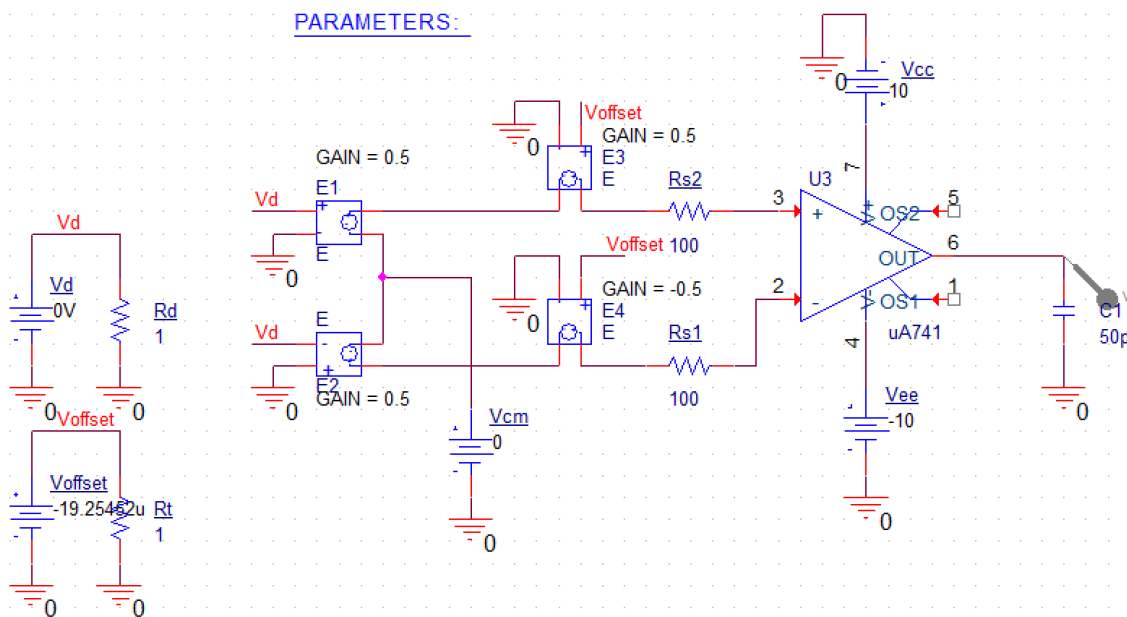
PARAMETERS:

Vd
Vd
0V
Rd
1
0
0
Voffset
Voffset
-19.25452u
Rt
1
0
0

GAIN = 0.5
Vd
E1
+
-
E
0
Vd
E
-
+
E2
0
GAIN = 0.5

Voffset
GAIN = 0.5
0
+
-
E3
E
Rs2
Voffset 100
GAIN = -0.5
0
+
-
E4
E
Rs1
100

Vcm
0
0

0
Vcc
10
7
U3
3
+
OS2
5
OUT
6
2
-
OS1
1
uA741
4
Vee
-10
0

C1
50p
0